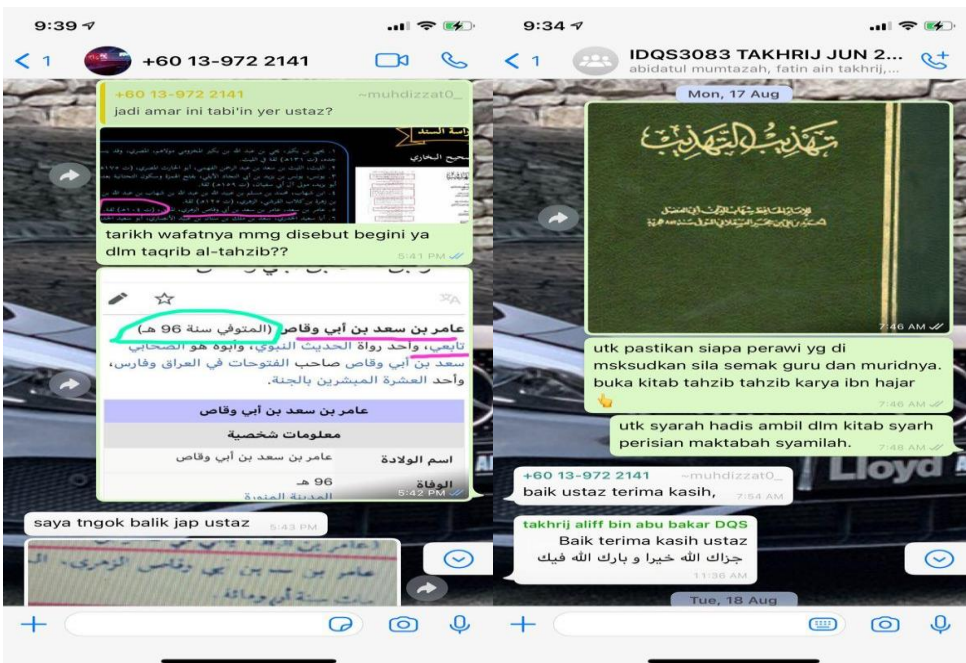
9:39

< 1 +60 13-972 2141

+60 13-972 2141 ~muhdizzat0_
jadi amar ini tabi'in yer ustaz?

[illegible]

tarikh wafatnya mmg disebut begini ya dlm taqrib al-tahzib??
5:41 PM

عامر بن سعد بن أبي وقاص (المتوفى سنة 96 هـ) تابعي، وأحد رواة الحديث النبوي، وأبوه هو الصحابي سعد بن أبي وقاص صاحب الفتوحات في العراق وفارس، وأحد العشرة المبشرين بالجنة.

| عامر بن سعد بن أبي وقاص | |
|---|---|
| معلومات شخصية | |
| اسم الولادة | عامر بن سعد بن أبي وقاص |
| الوفاة | 96 هـ المدينة المنورة |

5:42 PM

saya tngok balik jap ustaz 5:43 PM

عامر بن — بن أبي وقاص الزهري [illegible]

9:34

< 1 IDQS3083 TAKHRIJ JUN 2...
abidatul mumtazah, fatin ain takhrij,...

Mon, 17 Aug

تهذيب التهذيب

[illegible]

7:46 AM

utk pastikan siapa perawi yg di msksudkan sila semak guru dan muridnya. buka kitab tahzib tahzib karya ibn hajar 👆
7:46 AM

utk syarah hadis ambil dlm kitab syarh perisian maktabah syamilah.
7:48 AM

+60 13-972 2141 ~muhdizzat0_
baik ustaz terima kasih, 7:54 AM

takhrij aliff bin abu bakar DQS
Baik terima kasih ustaz
جزاك الله خيرا و بارك الله فيك
11:36 AM

Tue, 18 Aug